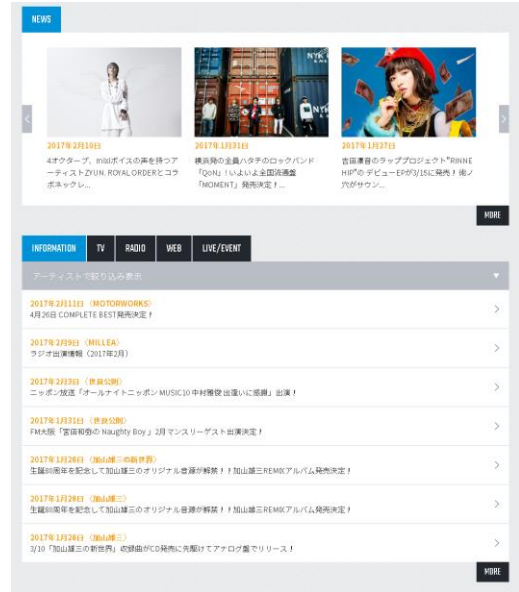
NEWS

2017年2月10日
4オクターブ、mixiボイスの声を持つアーティストZYUN. ROYALORDERとコラボネックレ...

2017年1月31日
横浜発の全員ハタチのロックバンド「QoN」！いよいよ全国流通盤「MOMENT」発売決定！...

2017年1月27日
吉田凛音のラッププロジェクト"RINNE HIP"のデビューEPが3/15に発売！御ノ穴がサウン...

MORE

INFORMATION | TV | RADIO | WEB | LIVE/EVENT

アーティストで絞り込み表示

2017年2月11日（MOTORWORKS）
4月26日 COMPLETE BEST発売決定！

2017年2月9日（MILLEA）
ラジオ出演情報（2017年2月）

2017年2月3日（吉良公則）
ニッポン放送「オールナイトニッポン MUSIC10 中村雅俊 出逢いに感謝」出演！

2017年1月31日（吉良公則）
FM大阪「吉田和也の Naughty Boy」2月マンスリーゲスト出演決定！

2017年1月28日（加山雄三の新世界）
生誕80周年を記念して加山雄三のオリジナル音源が解禁！！加山雄三REMIXアルバム発売決定！

2017年1月28日（加山雄三）
生誕80周年を記念して加山雄三のオリジナル音源が解禁！！加山雄三REMIXアルバム発売決定！

2017年1月28日（加山雄三）
3/10「加山雄三の新世界」収録曲がCD発売に先駆けてアナログ盤でリリース！

MORE